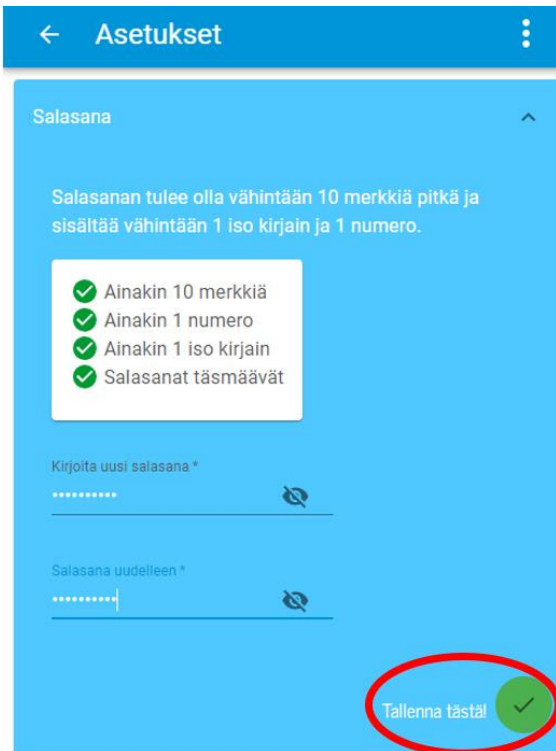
Asetukset

Salasana

Salasanan tulee olla vähintään 10 merkkiä pitkä ja sisältää vähintään 1 iso kirjain ja 1 numero.

Ainakin 10 merkkiä
Ainakin 1 numero
Ainakin 1 iso kirjain
Salasanat täsmäävät

Kirjoita uusi salasana *
••••••••••

Salasana uudelleen *
••••••••••

Tallenna tästä!